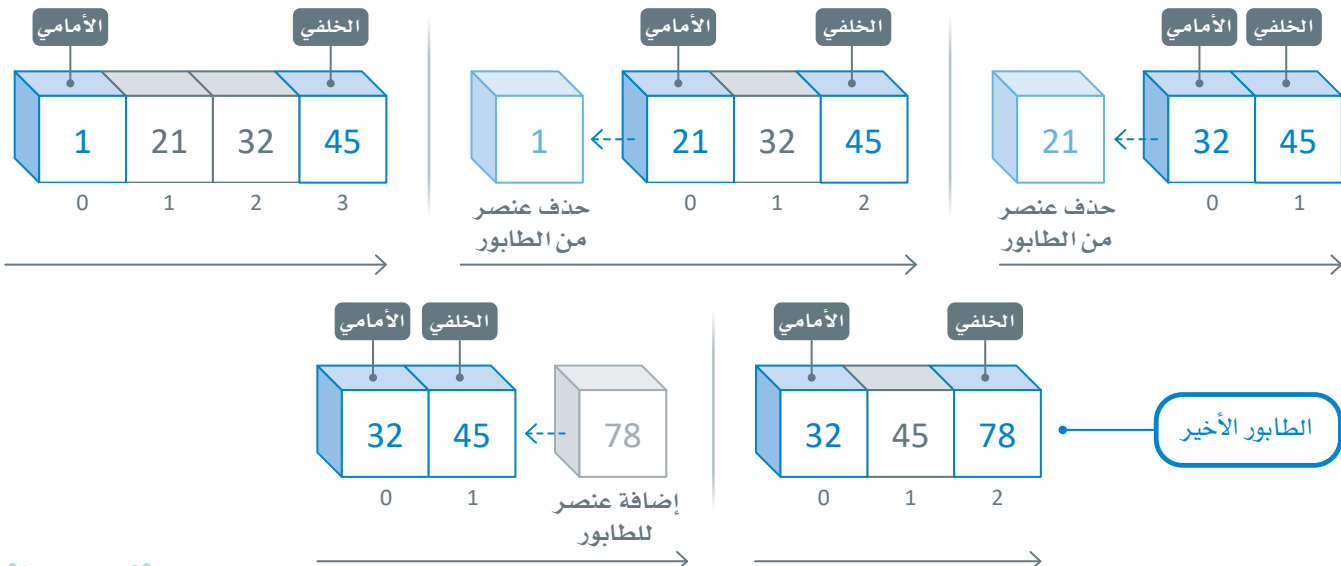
الأمامي
الخلفي

| 1 | 21 | 32 | 45 |
|---|---|---|---|
| 0 | 1 | 2 | 3 |

الأمامي
الخلفي

1

| 21 | 32 | 45 |
|---|---|---|
| 0 | 1 | 2 |

حذف عنصر من الطابور

الخلفي
الأمامي

21

| 32 | 45 |
|---|---|
| 0 | 1 |

حذف عنصر من الطابور

الأمامي
الخلفي

| 32 | 45 |
|---|---|
| 0 | 1 |

78

إضافة عنصر للطابور

الأمامي
الخلفي

| 32 | 45 | 78 |
|---|---|---|
| 0 | 1 | 2 |

الطابور الأخير